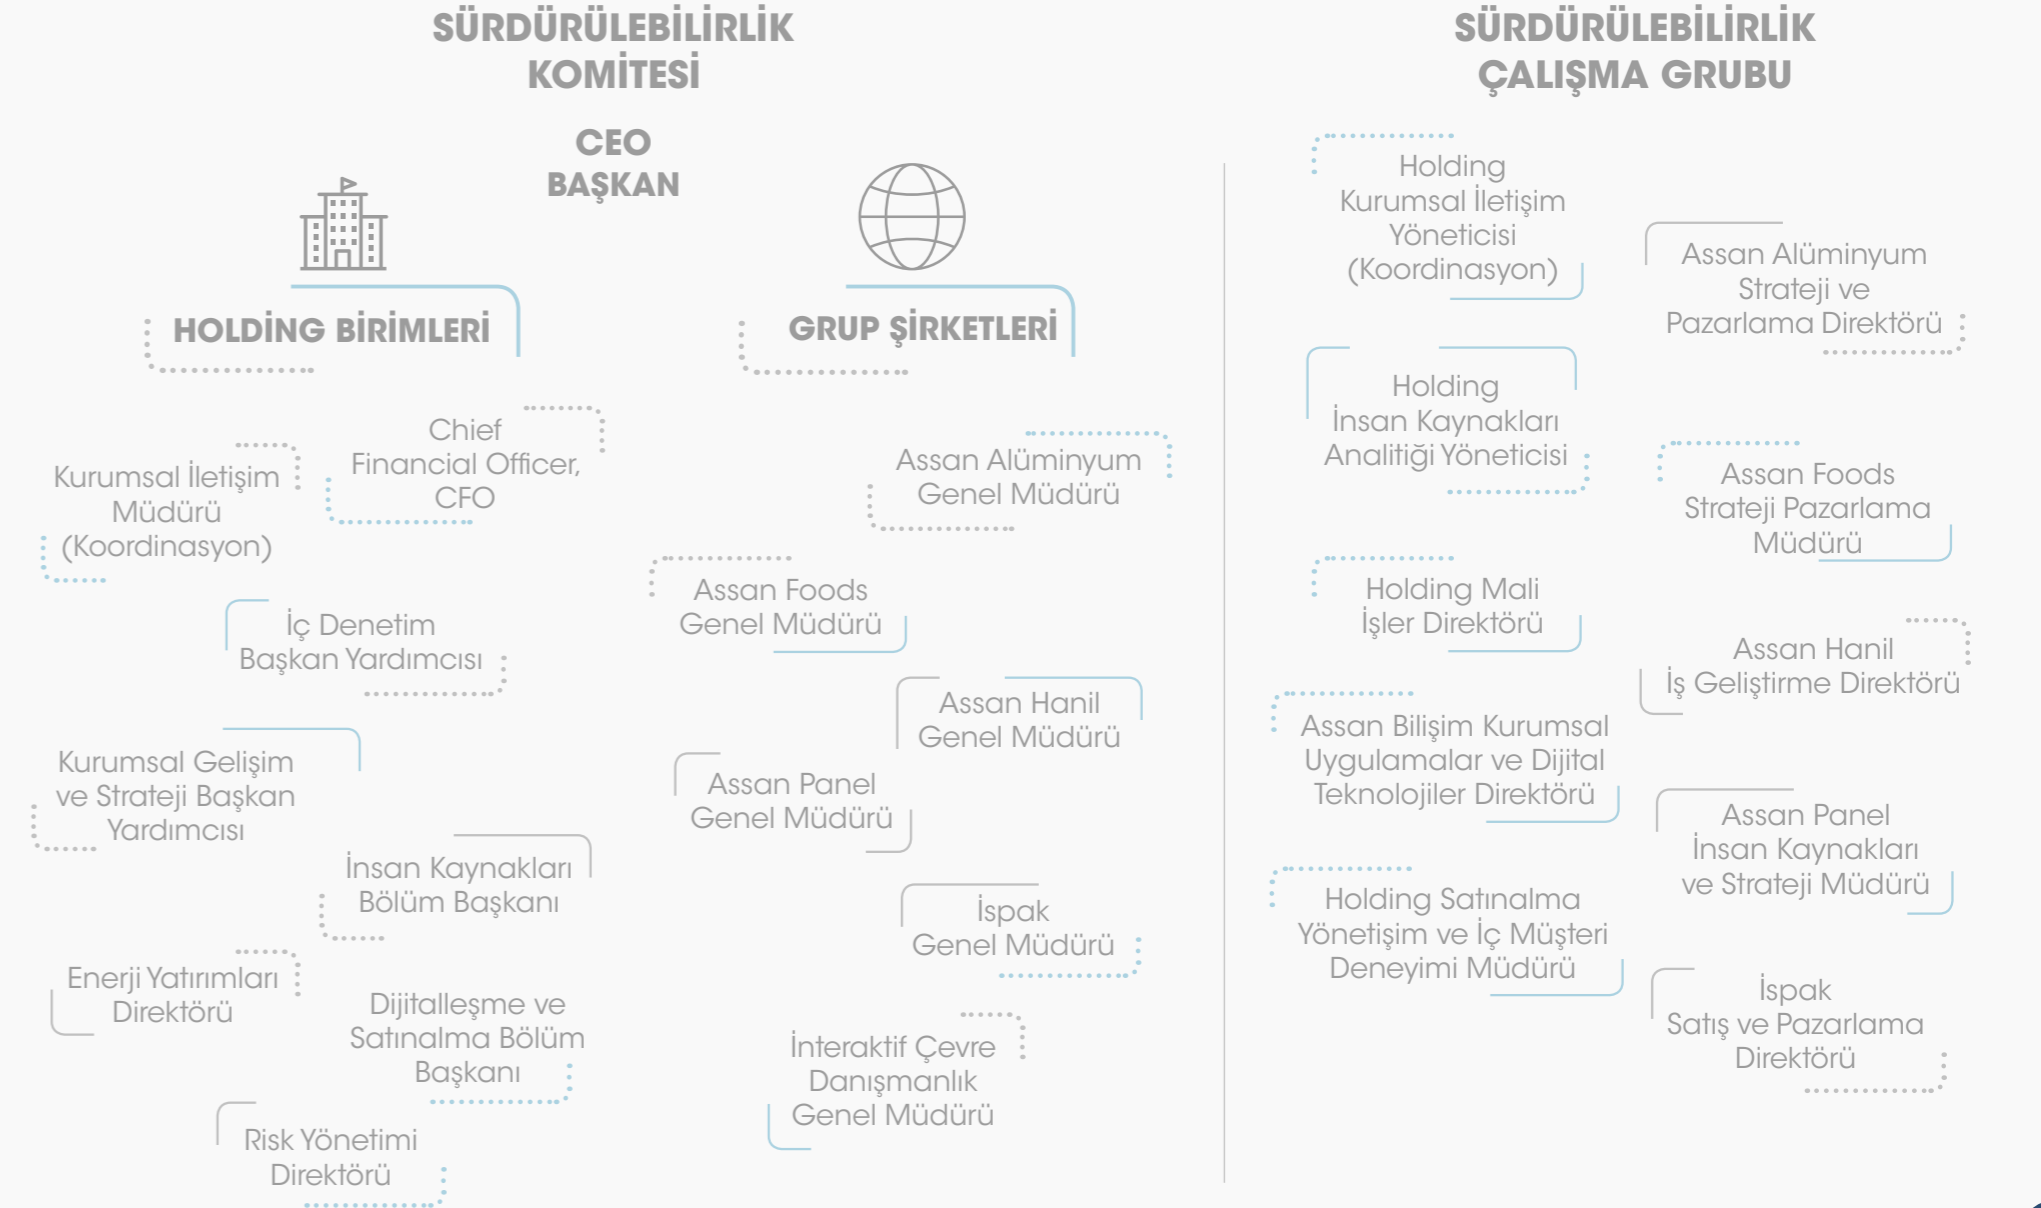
SÜRDÜRÜLEBİLİRLİK KOMİTESİ

CEO BAŞKAN

HOLDİNG BİRİMLERİ

Chief Financial Officer, CFO

Kurumsal İletişim Müdürü (Koordinasyon)

İç Denetim Başkan Yardımcısı

Kurumsal Gelişim ve Strateji Başkan Yardımcısı

İnsan Kaynakları Bölüm Başkanı

Enerji Yatırımları Direktörü

Dijitalleşme ve Satınalma Bölüm Başkanı

Risk Yönetimi Direktörü

GRUP ŞİRKETLERİ

Assan Alüminyum Genel Müdürü

Assan Foods Genel Müdürü

Assan Hanil Genel Müdürü

Assan Panel Genel Müdürü

İspak Genel Müdürü

İnteraktif Çevre Danışmanlık Genel Müdürü

SÜRDÜRÜLEBİLİRLİK ÇALIŞMA GRUBU

Holding Kurumsal İletişim Yöneticisi (Koordinasyon)

Assan Alüminyum Strateji ve Pazarlama Direktörü

Holding İnsan Kaynakları Analitiği Yöneticisi

Assan Foods Strateji Pazarlama Müdürü

Holding Mali İşler Direktörü

Assan Hanil İş Geliştirme Direktörü

Assan Bilişim Kurumsal Uygulamalar ve Dijital Teknolojiler Direktörü

Assan Panel İnsan Kaynakları ve Strateji Müdürü

Holding Satınalma Yönetişim ve İç Müşteri Deneyimi Müdürü

İspak Satış ve Pazarlama Direktörü